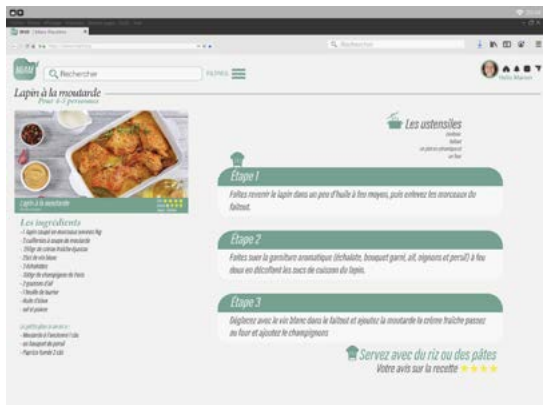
Lapin à la moutarde
Pour 4-5 personnes

Rechercher

Les ustensiles

Lapin à la moutarde

Les ingrédients

Etape 1
Faites revenir le lapin dans un peu d'huile à feu moyen, puis enlevez les morceaux du faitout.

Etape 2
Faites suer la garniture aromatique (échalote, bouquet garni, ail, oignons et persil) à feu doux en décollant les sucs de cuisson du lapin.

Etape 3
Déglacez avec le vin blanc dans le faitout et ajoutez la moutarde la crème fraîche passez au four et ajoutez le champignons

Servez avec du riz ou des pâtes
Votre avis sur la recette